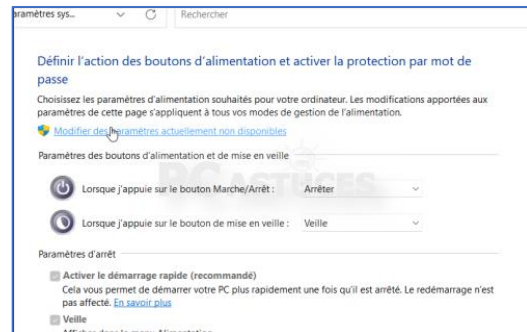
aramètres sys... ⌄ C Rechercher

Définir l'action des boutons d'alimentation et activer la protection par mot de passe

Choisissez les paramètres d'alimentation souhaités pour votre ordinateur. Les modifications apportées aux paramètres de cette page s'appliquent à tous vos modes de gestion de l'alimentation.

Modifier des paramètres actuellement non disponibles

Paramètres des boutons d'alimentation et de mise en veille

Lorsque j'appuie sur le bouton Marche/Arrêt : Arrêter

Lorsque j'appuie sur le bouton de mise en veille : Veille

PC ASTUCES

Paramètres d'arrêt

Activer le démarrage rapide (recommandé)
Cela vous permet de démarrer votre PC plus rapidement une fois qu'il est arrêté. Le redémarrage n'est pas affecté. En savoir plus

Veille
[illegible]